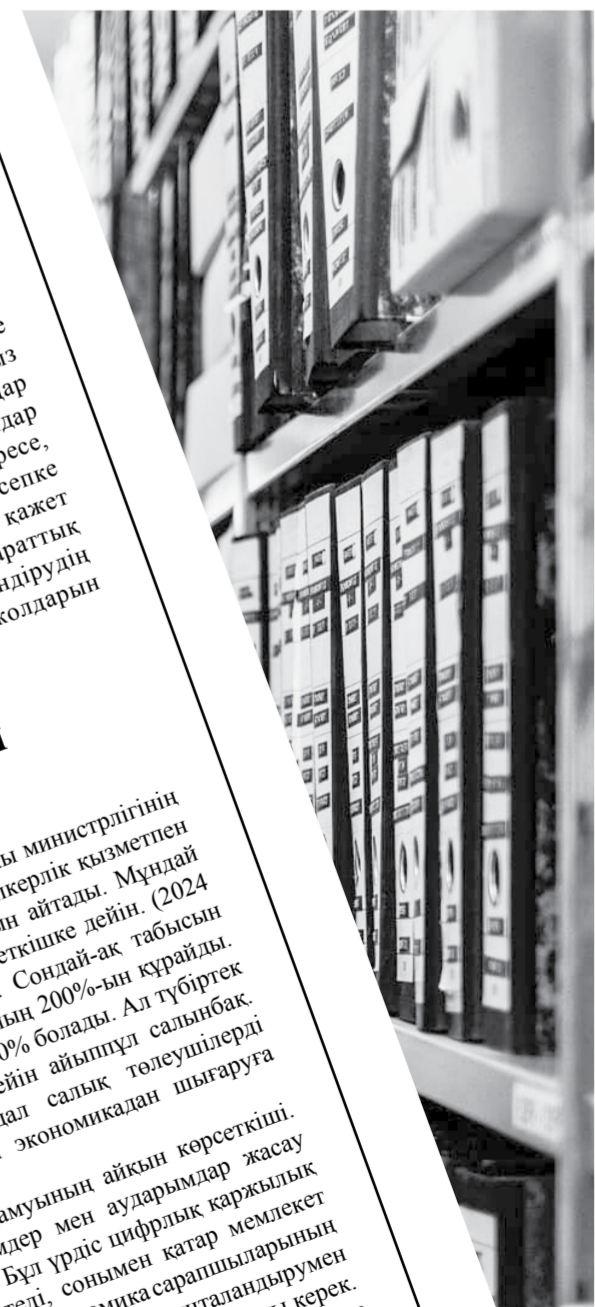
е
із
дар
дар
ресе,
есепке
кажет
раттық
ндірудің
жолдарын

ы министрлігінің
керлік қызметпен
ін айтады. Мұндай
еткішке дейін. (2024
. Сондай-ақ табысын
ың 200%-ын құрайды.
0% болады. Ал түбіртек
ейін айыппұл салынбақ.
дал салық төлеушілерді
экономикадан шығаруға

амуының айқын көрсеткіші.
мдер мен аударымдар жасау
Бұл үрдіс цифрлық қаржылық
еді, сонымен қатар мемлекет
номика сарапшыларының
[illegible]италандырумен
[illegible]ы керек.